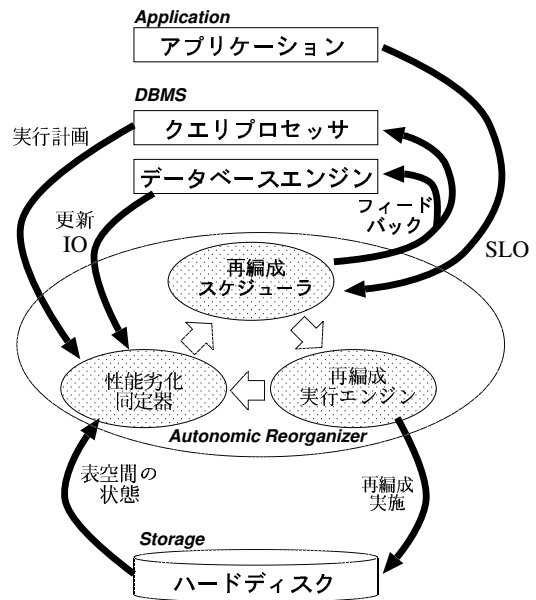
Application

アプリケーション

DBMS

実行計画

クエリプロセッサ

データベースエンジン

フィードバック

更新 IO

SLO

再編成 スケジューラ

性能劣化 同定器

再編成 実行エンジン

Autonomic Reorganizer

表空間の 状態

再編成 実施

Storage

ハードディスク